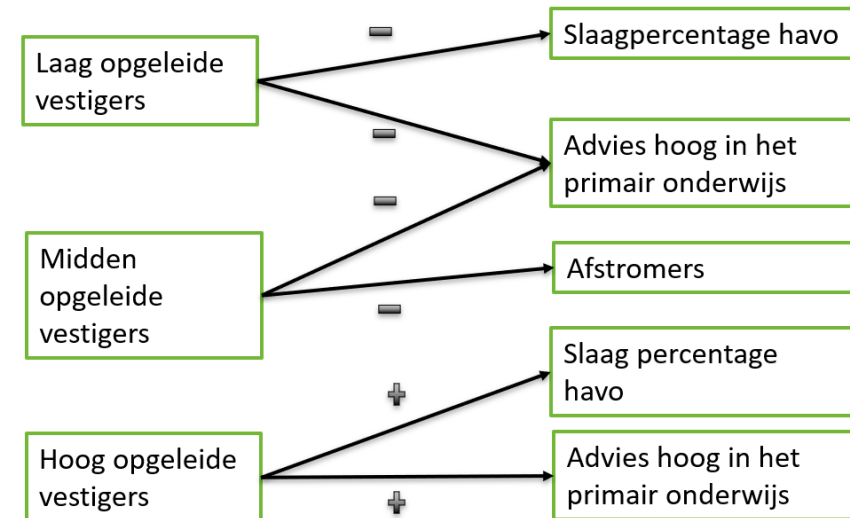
Laag opgeleide vestigers

Slaagpercentage havo

Advies hoog in het primair onderwijs

Midden opgeleide vestigers

Afstromers

Slaag percentage havo

Hoog opgeleide vestigers

Advies hoog in het primair onderwijs